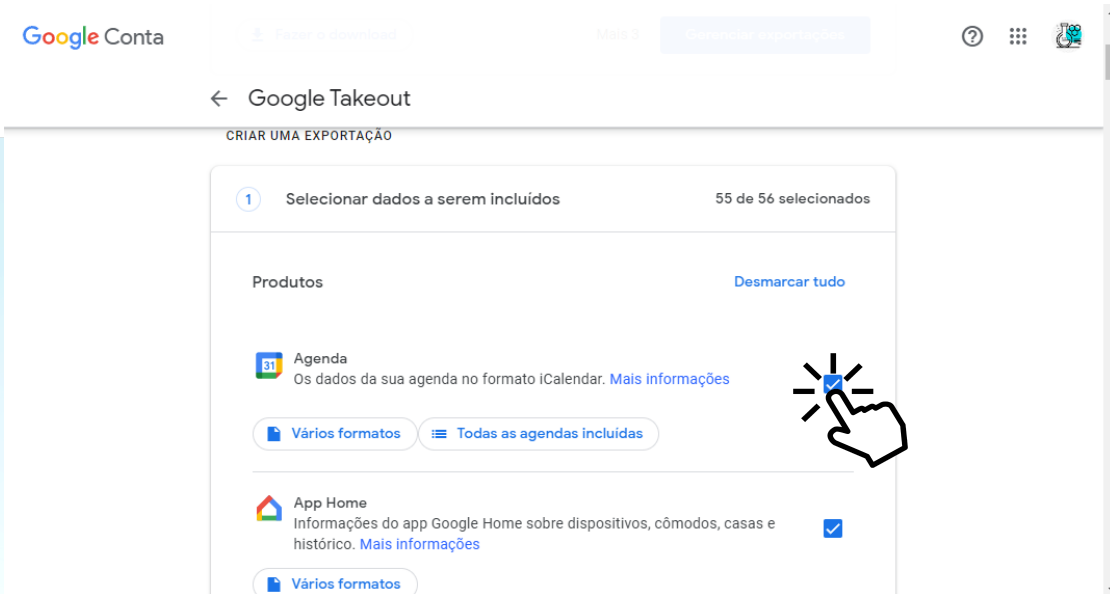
Google Conta

Fazer o download

Mais 5

Gerenciar exportações

Google Takeout

CRIAR UMA EXPORTAÇÃO

1 Selecionar dados a serem incluídos

55 de 56 selecionados

Produtos

Desmarcar tudo

31

Agenda

Os dados da sua agenda no formato iCalendar. Mais informações

Vários formatos

Todas as agendas incluídas

App Home

Informações do app Google Home sobre dispositivos, cômodos, casas e histórico. Mais informações

Vários formatos